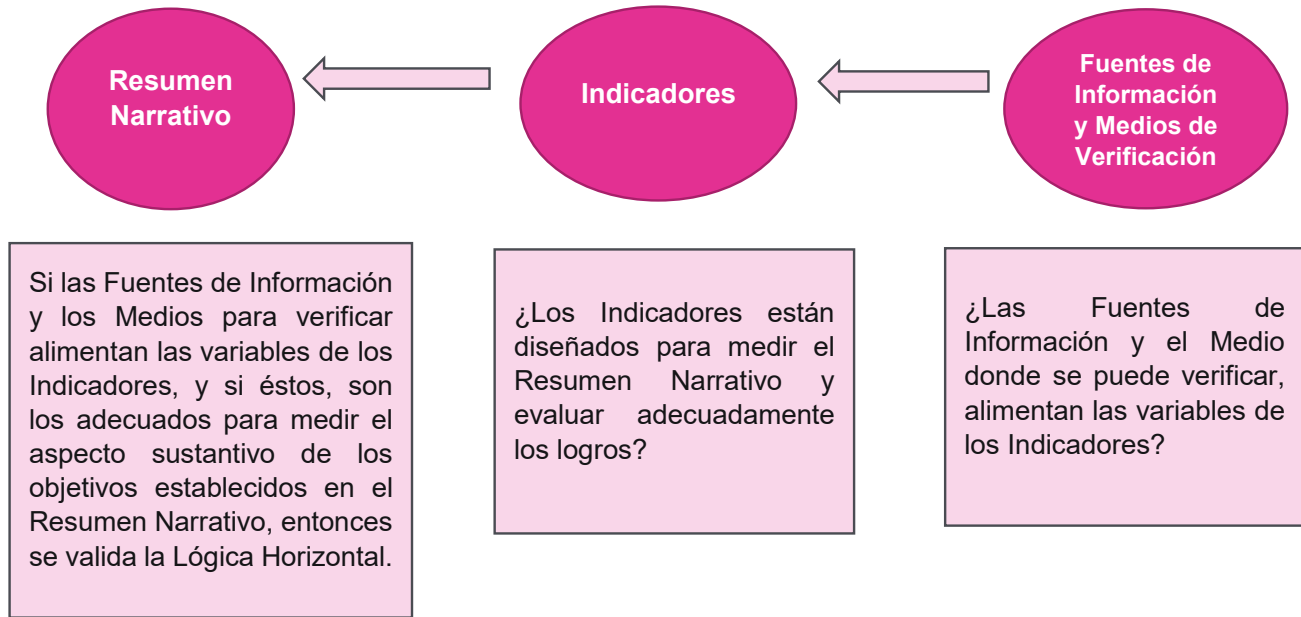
Resumen Narrativo

Indicadores

Fuentes de Información y Medios de Verificación

Si las Fuentes de Información y los Medios para verificar alimentan las variables de los Indicadores, y si éstos, son los adecuados para medir el aspecto sustantivo de los objetivos establecidos en el Resumen Narrativo, entonces se valida la Lógica Horizontal.

¿Los Indicadores están diseñados para medir el Resumen Narrativo y evaluar adecuadamente los logros?

¿Las Fuentes de Información y el Medio donde se puede verificar, alimentan las variables de los Indicadores?